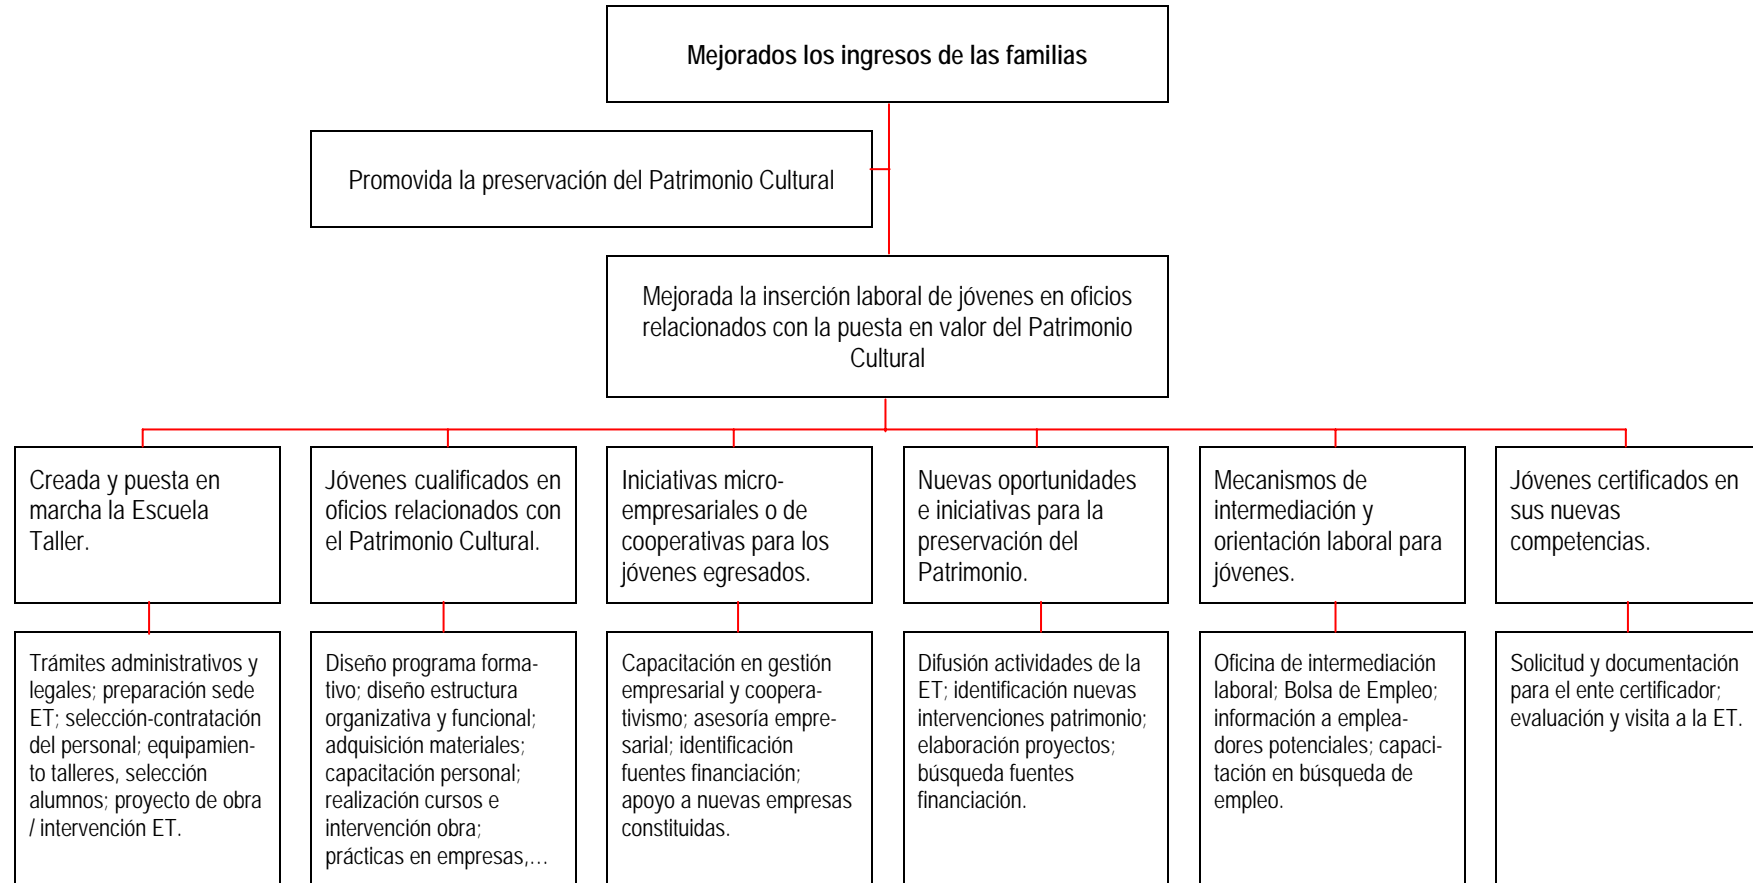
Mejorados los ingresos de las familias

Promovida la preservación del Patrimonio Cultural

Mejorada la inserción laboral de jóvenes en oficios relacionados con la puesta en valor del Patrimonio Cultural

Creada y puesta en marcha la Escuela Taller.

Jóvenes cualificados en oficios relacionados con el Patrimonio Cultural.

Iniciativas microempresariales o de cooperativas para los jóvenes egresados.

Nuevas oportunidades e iniciativas para la preservación del Patrimonio.

Mecanismos de intermediación y orientación laboral para jóvenes.

Jóvenes certificados en sus nuevas competencias.

Trámites administrativos y legales; preparación sede ET; selección-contratación del personal; equipamiento talleres, selección alumnos; proyecto de obra / intervención ET.

Diseño programa formativo; diseño estructura organizativa y funcional; adquisición materiales; capacitación personal; realización cursos e intervención obra; prácticas en empresas,…

Capacitación en gestión empresarial y cooperativismo; asesoría empresarial; identificación fuentes financiación; apoyo a nuevas empresas constituidas.

Difusión actividades de la ET; identificación nuevas intervenciones patrimonio; elaboración proyectos; búsqueda fuentes financiación.

Oficina de intermediación laboral; Bolsa de Empleo; información a empleadores potenciales; capacitación en búsqueda de empleo.

Solicitud y documentación para el ente certificador; evaluación y visita a la ET.